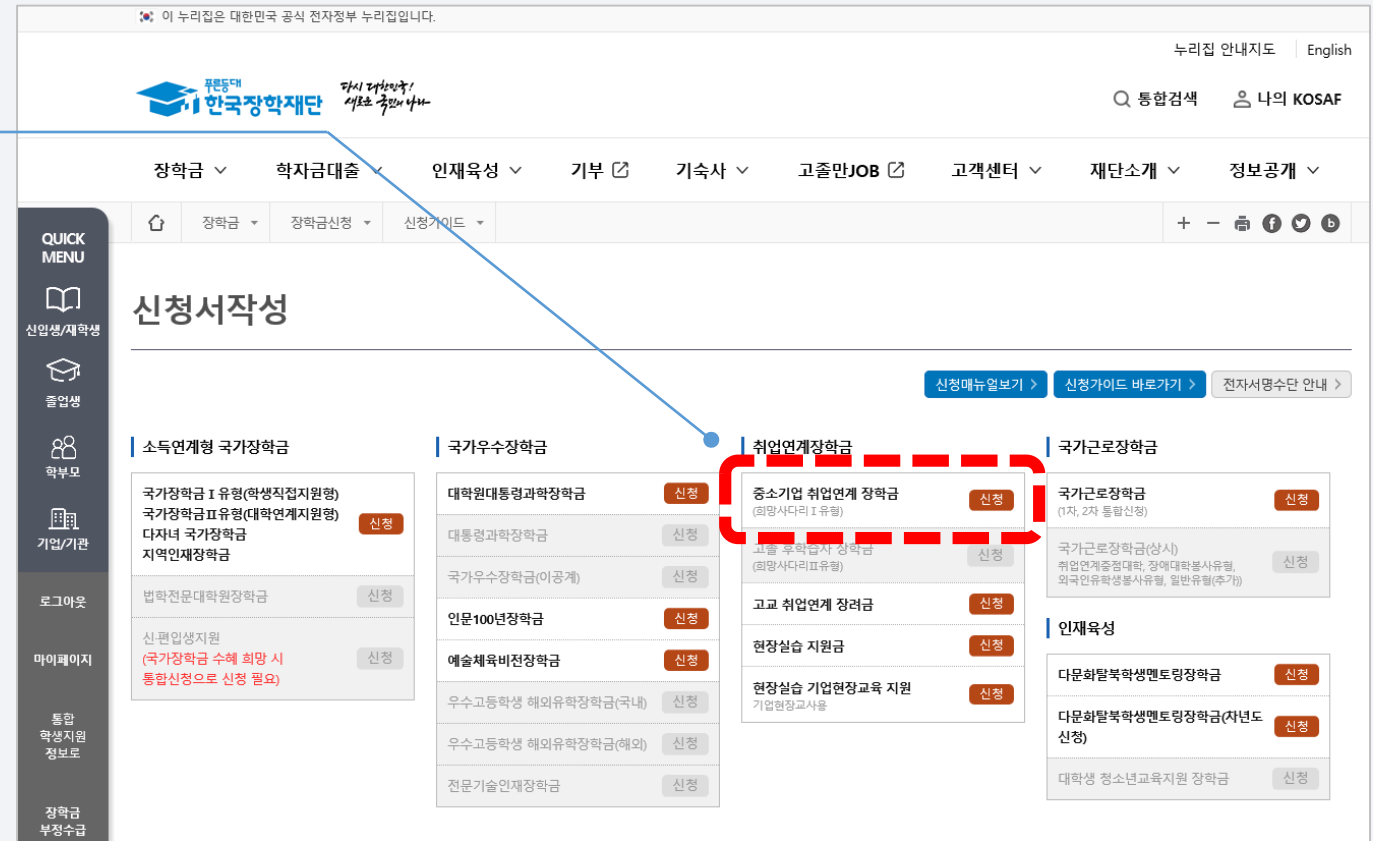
이 누리집은 대한민국 공식 전자정부 누리집입니다.

누리집 안내지도 English

푸른등대 한국장학재단 다시 대한민국! 새로운 국민의 나라

통합검색 나의 KOSAF

장학금 학자금대출 인재육성 기부 기숙사 고졸만JOB 고객센터 재단소개 정보공개

QUICK MENU
신입생/재학생
졸업생
학부모
기업/기관
로그아웃
마이페이지
통합 학생지원 정보로
장학금 부정수급

장학금 장학금신청 신청가이드

신청서작성

신청매뉴얼보기 신청가이드 바로가기 전자서명수단 안내

소득연계형 국가장학금

국가장학금 I 유형(학생직접지원형) 국가장학금II유형(대학연계지원형) 다자녀 국가장학금 지역인재장학금 신청

법학전문대학원장학금 신청

신·편입생지원 (국가장학금 수혜 희망 시 통합신청으로 신청 필요) 신청

국가우수장학금

대학원대통령과학장학금 신청
대통령과학장학금 신청
국가우수장학금(이공계) 신청
인문100년장학금 신청
예술체육비전장학금 신청
우수고등학생 해외유학장학금(국내) 신청
우수고등학생 해외유학장학금(해외) 신청
전문기술인재장학금 신청

취업연계장학금

중소기업 취업연계 장학금 (희망사다리 I 유형) 신청
고졸 후학습자 장학금 (희망사다리II유형) 신청
고교 취업연계 장려금 신청
현장실습 지원금 신청
현장실습 기업현장교육 지원 기업현장교사용 신청

국가근로장학금

국가근로장학금 (1차, 2차 통합신청) 신청
국가근로장학금(상시) 취업연계중점대학, 장애대학생봉사유형, 외국인유학생봉사유형, 일반유형(추가) 신청

인재육성

다문화탈북학생멘토링장학금 신청
다문화탈북학생멘토링장학금(차년도 신청) 신청
대학생 청소년교육지원 장학금 신청